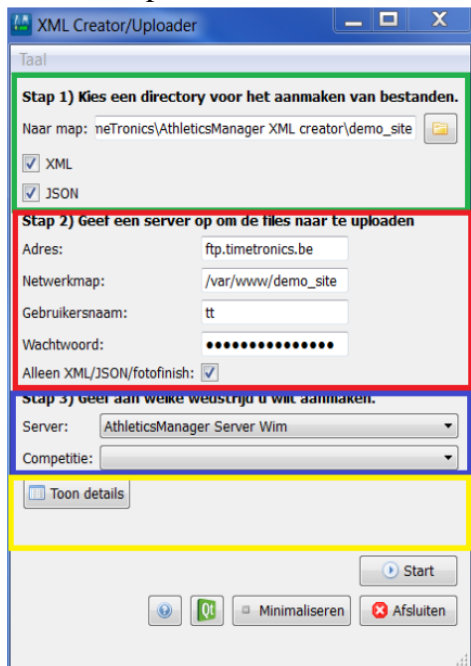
XML Creator/Uploader

Taal

Stap 1) Kies een directory voor het aanmaken van bestanden.

Naar map: neTronics\AthleticsManager XML creator\demo_site

XML

JSON

Stap 2) Geef een server op om de files naar te uploaden

Adres: ftp.timetronics.be

Netwerkmap: /var/www/demo_site

Gebruikersnaam: tt

Wachtwoord: ●●●●●●●●●●●●●●●

Alleen XML/JSON/fotofinish:

Stap 3) Geef aan welke wedstrijd u wilt aanmaken.

Server: AthleticsManager Server Wim

Competitie:

Toon details

Start

Minimaliseren

Afsluiten